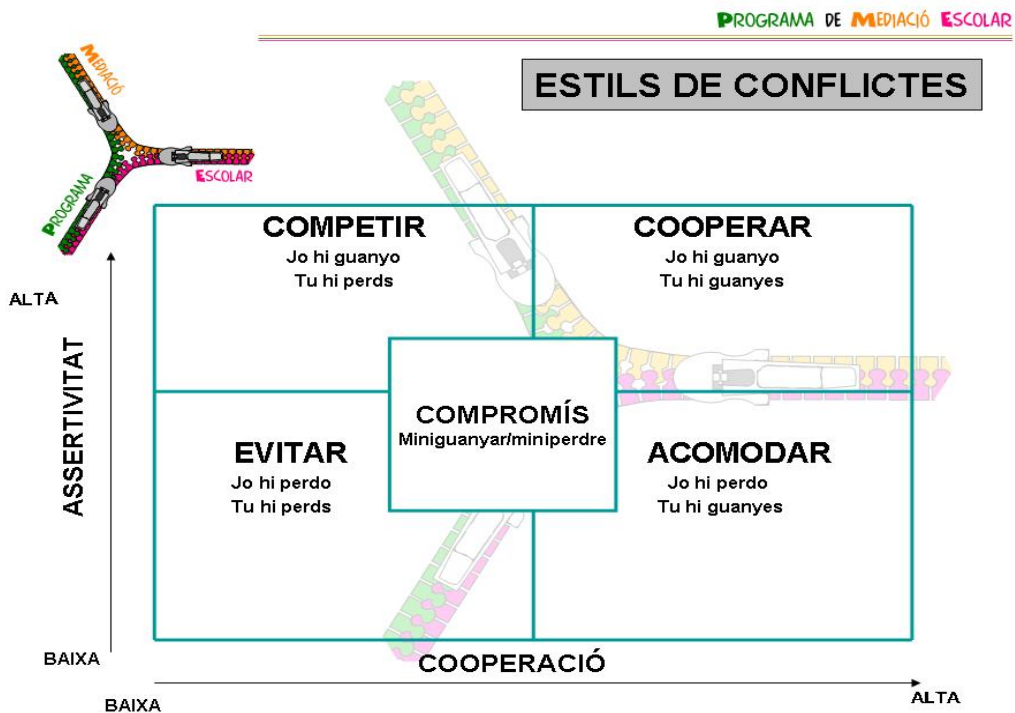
PROGRAMA DE MEDIACIÓ ESCOLAR

MEDIACIÓ
ESCOLAR
PROGRAMA

ESTILS DE CONFLICTES

ALTA

ASSERTIVITAT

BAIXA

COMPETIR
Jo hi guanyo
Tu hi perds

COOPERAR
Jo hi guanyo
Tu hi guanyes

COMPROMÍS
Miniguanyar/miniperdre

EVITAR
Jo hi perdo
Tu hi perds

ACOMODAR
Jo hi perdo
Tu hi guanyes

COOPERACIÓ

BAIXA

ALTA